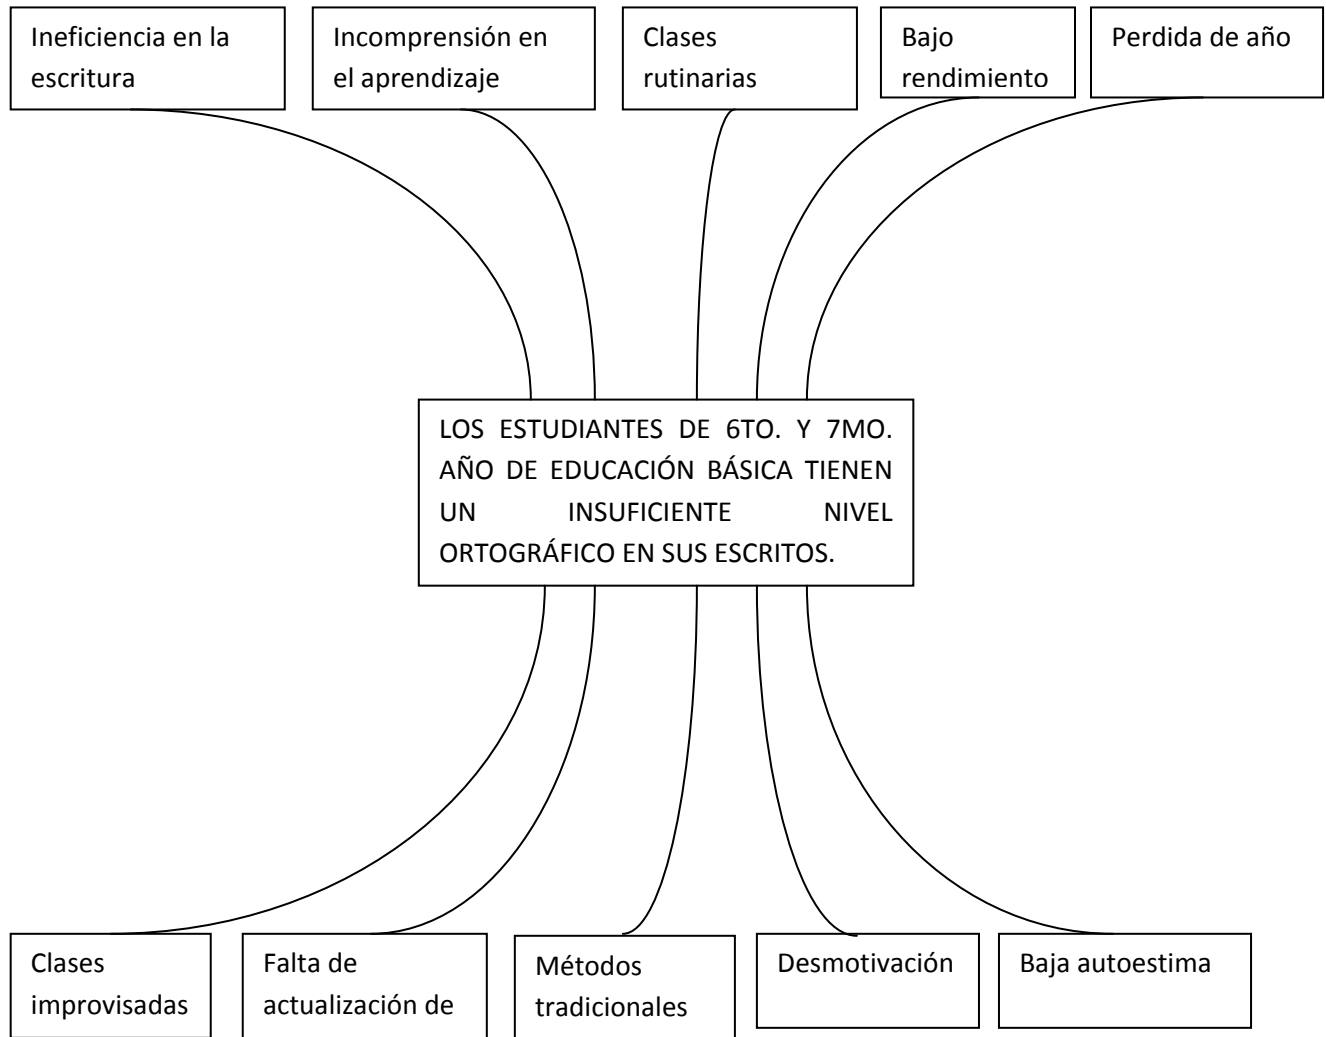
Ineficiencia en la escritura

Incomprensión en el aprendizaje

Clases rutinarias

Bajo rendimiento

Perdida de año

LOS ESTUDIANTES DE 6TO. Y 7MO. AÑO DE EDUCACIÓN BÁSICA TIENEN UN INSUFICIENTE NIVEL ORTOGRÁFICO EN SUS ESCRITOS.

Clases improvisadas

Falta de actualización de

Métodos tradicionales

Desmotivación

Baja autoestima